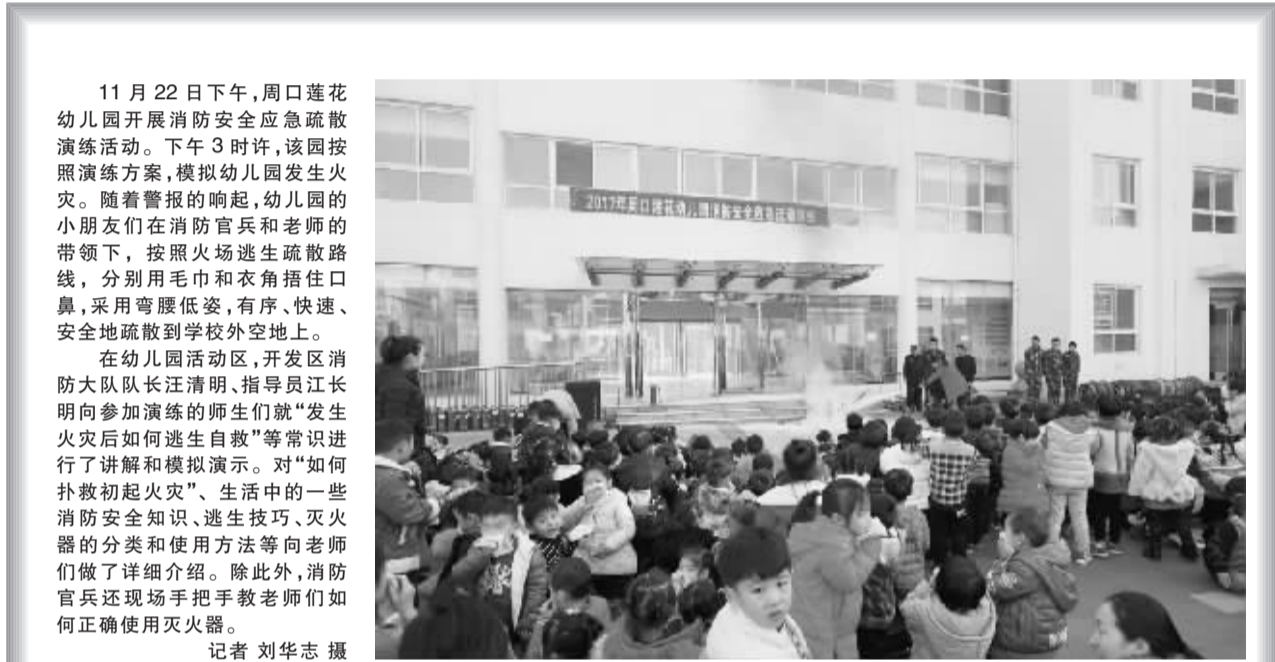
11 月 22 日下午，周口莲花幼儿园开展消防安全应急疏散演练活动。下午 3 时许，该园按照演练方案，模拟幼儿园发生火灾。随着警报的响起，幼儿园的小朋友们在消防官兵和老师的带领下，按照火场逃生疏散路线，分别用毛巾和衣角捂住口鼻，采用弯腰低姿，有序、快速、安全地疏散到学校外空地上。

在幼儿园活动区，开发区消防大队队长汪清明、指导员江长明向参加演练的师生们就“发生火灾后如何逃生自救”等常识进行了讲解和模拟演示。对“如何扑救初起火灾”、生活中的一些消防安全知识、逃生技巧、灭火器的分类和使用方法等向老师们做了详细介绍。除此外，消防官兵还现场手把手教老师们如何正确使用灭火器。

记者 刘华志 摄

2017年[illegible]